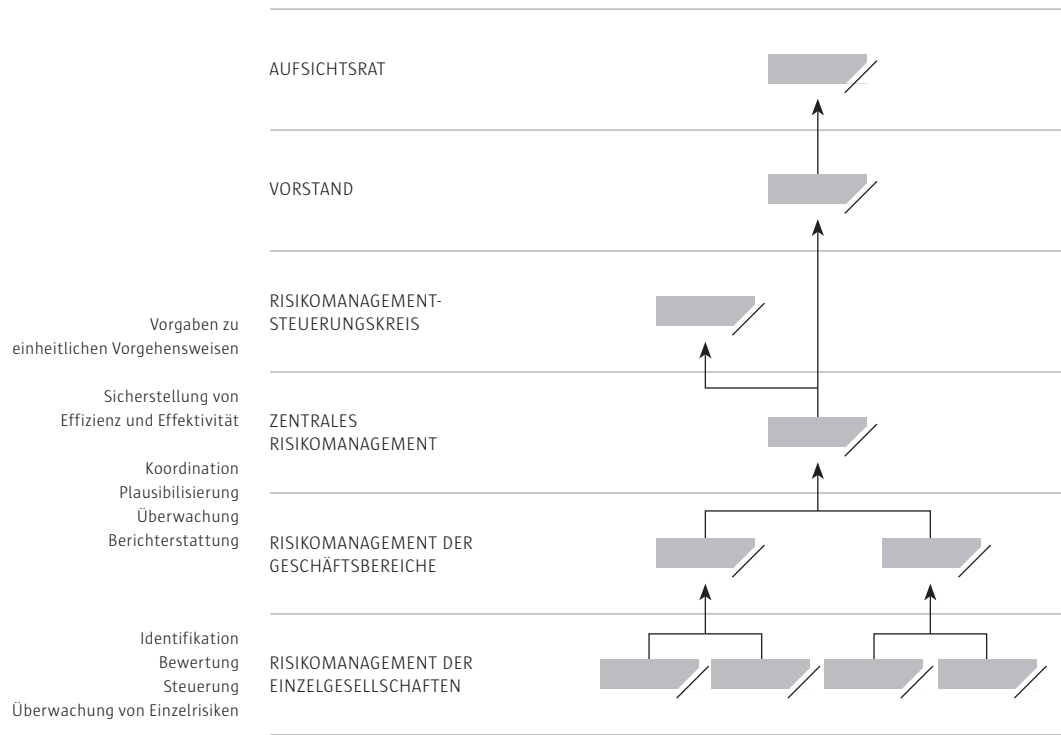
AUFSICHTSRAT

VORSTAND

Vorgaben zu einheitlichen Vorgehensweisen

RISIKOMANAGEMENT-STEUERUNGSKREIS

Sicherstellung von Effizienz und Effektivität

ZENTRALES RISIKOMANAGEMENT

Koordination
Plausibilisierung
Überwachung
Berichterstattung

RISIKOMANAGEMENT DER GESCHÄFTSBEREICHE

Identifikation
Bewertung
Steuerung
Überwachung von Einzelrisiken

RISIKOMANAGEMENT DER EINZELGESELLSCHAFTEN